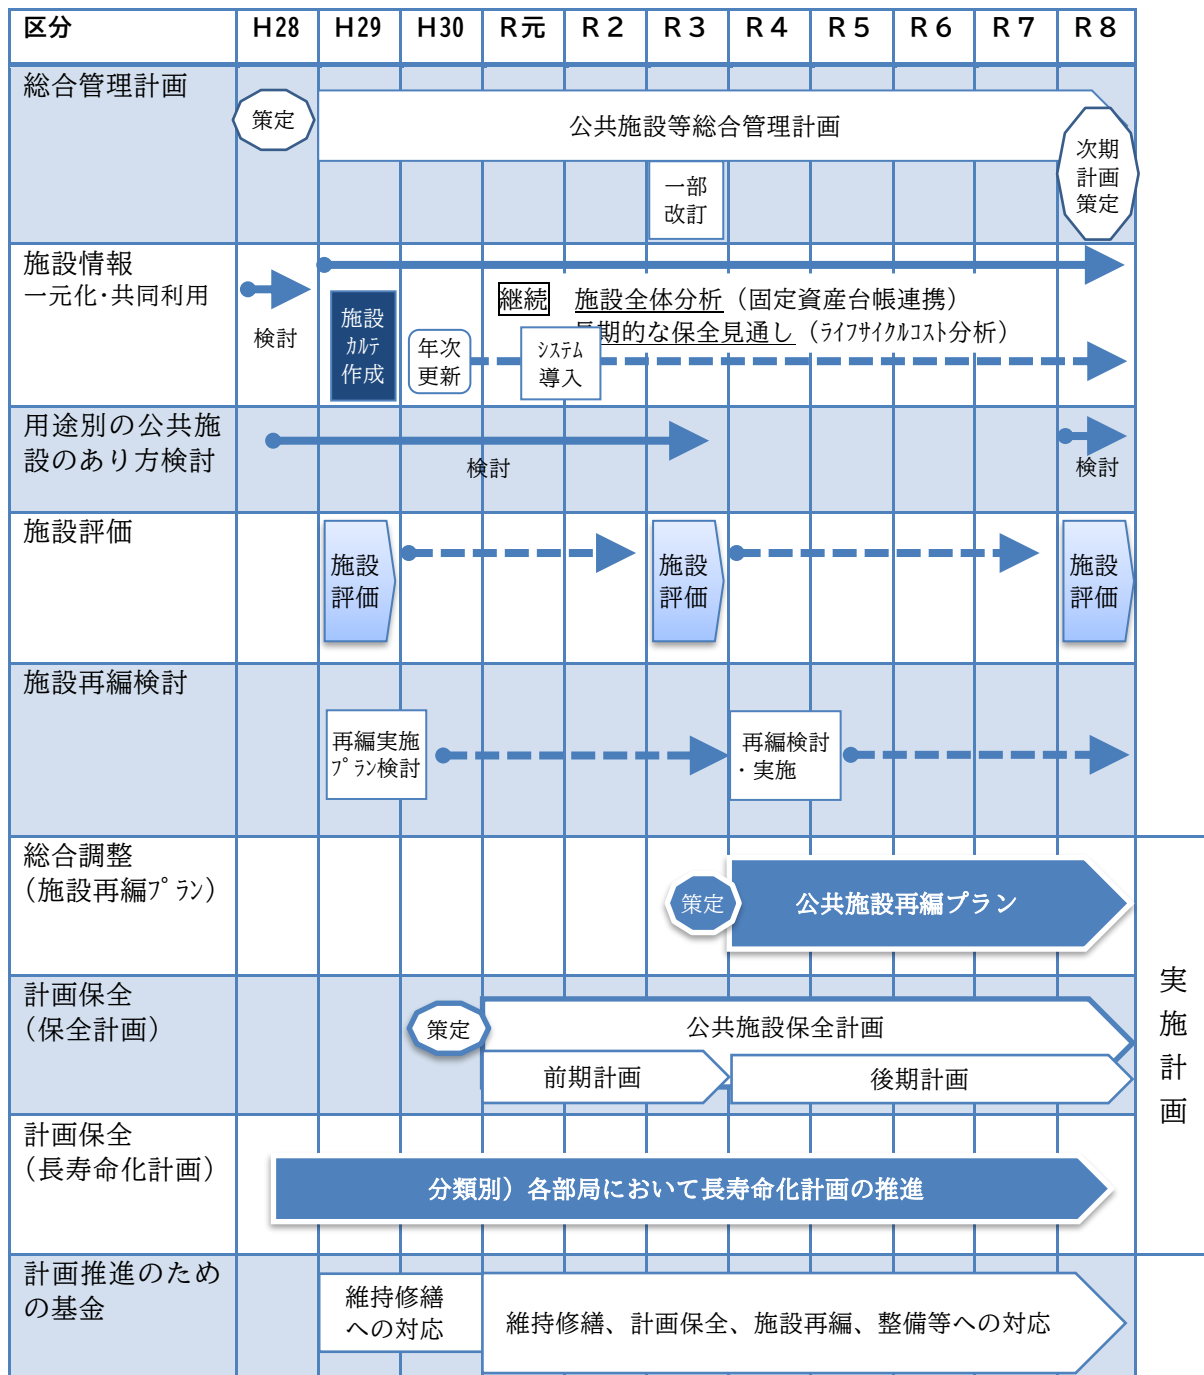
| 区分 | H28 | H29 | H30 | R元 | R２ | R３ | R４ | R５ | R６ | R７ | R８ |
|---|---|---|---|---|---|---|---|---|---|---|---|
| 総合管理計画 | 策定 | 公共施設等総合管理計画 | | | | 一部改訂 | | | | | 次期計画策定 |
| 施設情報一元化･共同利用 | 検討 | 施設カルテ作成 | 年次更新 | システム導入 | 継続　施設全体分析（固定資産台帳連携）　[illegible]期的な保全見通し（ライフサイクルコスト分析） | | | | | | |
| 用途別の公共施設のあり方検討 | 検討 | | | | | | | | | | 検討 |
| 施設評価 | | 施設評価 | | | | 施設評価 | | | | | 施設評価 |
| 施設再編検討 | | 再編実施プラン検討 | | | | | 再編検討・実施 | | | | |
| 総合調整（施設再編プラン） | | | | | | 策定 | 公共施設再編プラン | | | | |
| 計画保全（保全計画） | | | 策定 | 公共施設保全計画　前期計画 | | | 後期計画 | | | | |
| 計画保全（長寿命化計画） | 分類別）各部局において長寿命化計画の推進 | | | | | | | | | | |
| 計画推進のための基金 | | 維持修繕への対応 | | 維持修繕、計画保全、施設再編、整備等への対応 | | | | | | | |

実施計画